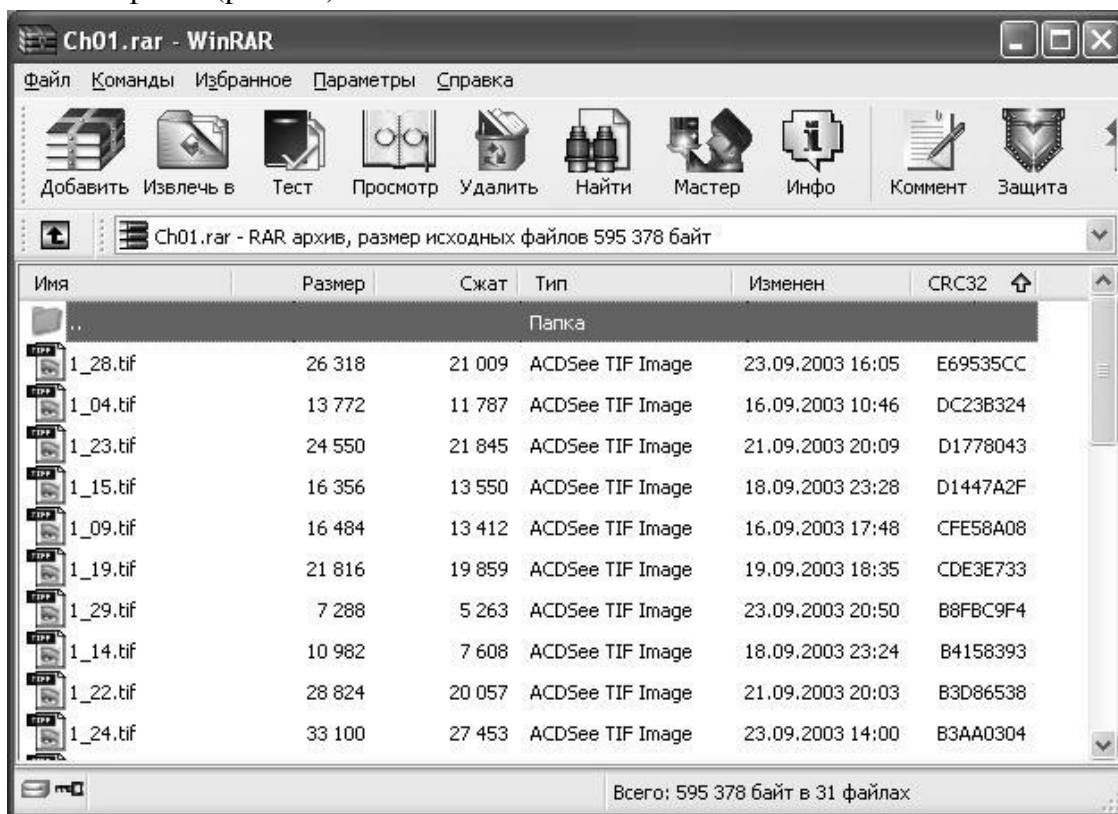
Ch01.rar - WinRAR

Файл Команды Избранное Параметры Справка

Добавить Извлечь в Тест Просмотр Удалить Найти Мастер Инфо Коммент Защита

Ch01.rar - RAR архив, размер исходных файлов 595 378 байт

| Имя | Размер | Сжат | Тип | Изменен | CRC32 |
|---|---|---|---|---|---|
| .. | | | Папка | | |
| 1_28.tif | 26 318 | 21 009 | ACDSee TIF Image | 23.09.2003 16:05 | E69535CC |
| 1_04.tif | 13 772 | 11 787 | ACDSee TIF Image | 16.09.2003 10:46 | DC23B324 |
| 1_23.tif | 24 550 | 21 845 | ACDSee TIF Image | 21.09.2003 20:09 | D1778043 |
| 1_15.tif | 16 356 | 13 550 | ACDSee TIF Image | 18.09.2003 23:28 | D1447A2F |
| 1_09.tif | 16 484 | 13 412 | ACDSee TIF Image | 16.09.2003 17:48 | CFE58A08 |
| 1_19.tif | 21 816 | 19 859 | ACDSee TIF Image | 19.09.2003 18:35 | CDE3E733 |
| 1_29.tif | 7 288 | 5 263 | ACDSee TIF Image | 23.09.2003 20:50 | B8FBC9F4 |
| 1_14.tif | 10 982 | 7 608 | ACDSee TIF Image | 18.09.2003 23:24 | B4158393 |
| 1_22.tif | 28 824 | 20 057 | ACDSee TIF Image | 21.09.2003 20:03 | B3D86538 |
| 1_24.tif | 33 100 | 27 453 | ACDSee TIF Image | 23.09.2003 14:00 | B3AA0304 |

Всего: 595 378 байт в 31 файлах